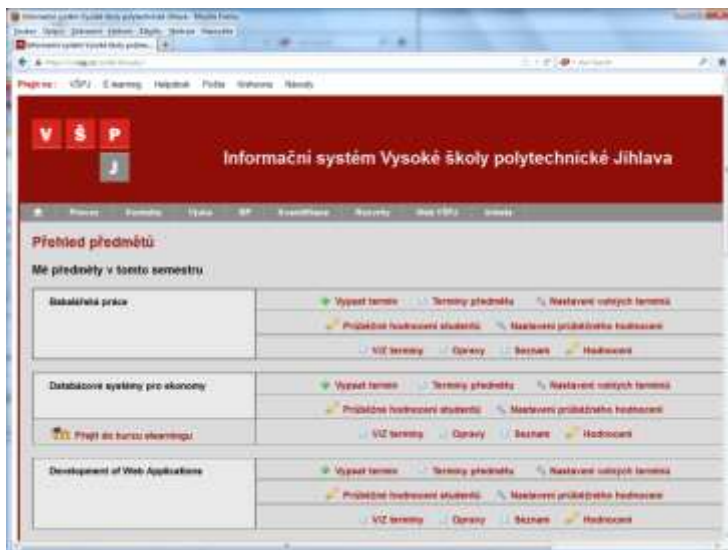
Informační systém Vysoké školy polytechnické Jihlava - Mozilla Firefox

Přejít na: VŠPJ E-learning Helpdesk Pošta Knihovna Návody

V Š P J

Informační systém Vysoké školy polytechnické Jihlava

Přehled předmětů

Mé předměty v tomto semestru

| Bakalářská práce | Vypsat termín · Termíny předmětu · Nastavení vlastních termínů |
|---|---|
| | Průběžné hodnocení studentů · Nastavení průběžného hodnocení |
| | VIZ termíny · Opravy · Seznam · Hodnocení |

| Databázové systémy pro ekonomy | Vypsat termín · Termíny předmětu · Nastavení vlastních termínů |
|---|---|
| | Průběžné hodnocení studentů · Nastavení průběžného hodnocení |
| Přejít do kurzu elearningu | VIZ termíny · Opravy · Seznam · Hodnocení |

| Development of Web Applications | Vypsat termín · Termíny předmětu · Nastavení vlastních termínů |
|---|---|
| | Průběžné hodnocení studentů · Nastavení průběžného hodnocení |
| | VIZ termíny · Opravy · Seznam · Hodnocení |